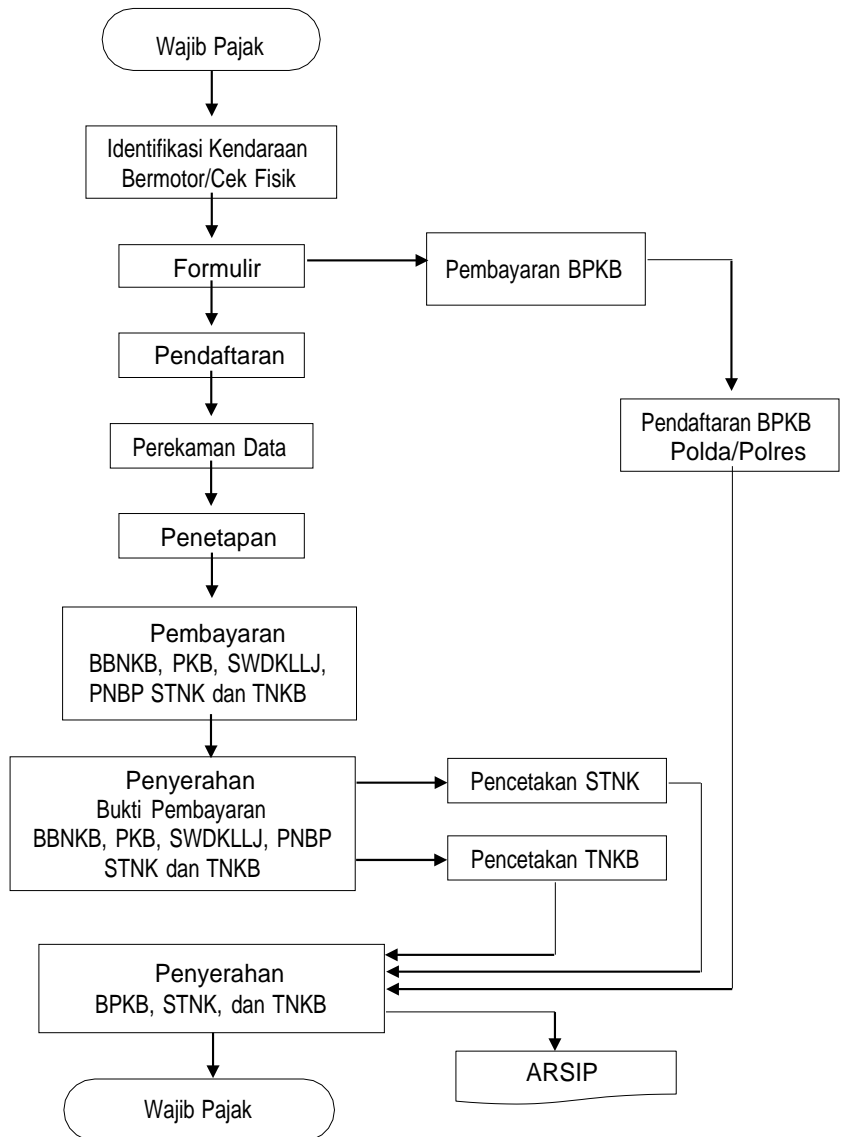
Wajib Pajak

Identifikasi Kendaraan Bermotor/Cek Fisik

Formulir

Pembayaran BPKB

Pendaftaran

Pendaftaran BPKB Polda/Polres

Perekaman Data

Penetapan

Pembayaran BBNKB, PKB, SWDKLLJ, PNBP STNK dan TNKB

Penyerahan Bukti Pembayaran BBNKB, PKB, SWDKLLJ, PNBP STNK dan TNKB

Pencetakan STNK

Pencetakan TNKB

Penyerahan BPKB, STNK, dan TNKB

ARSIP

Wajib Pajak